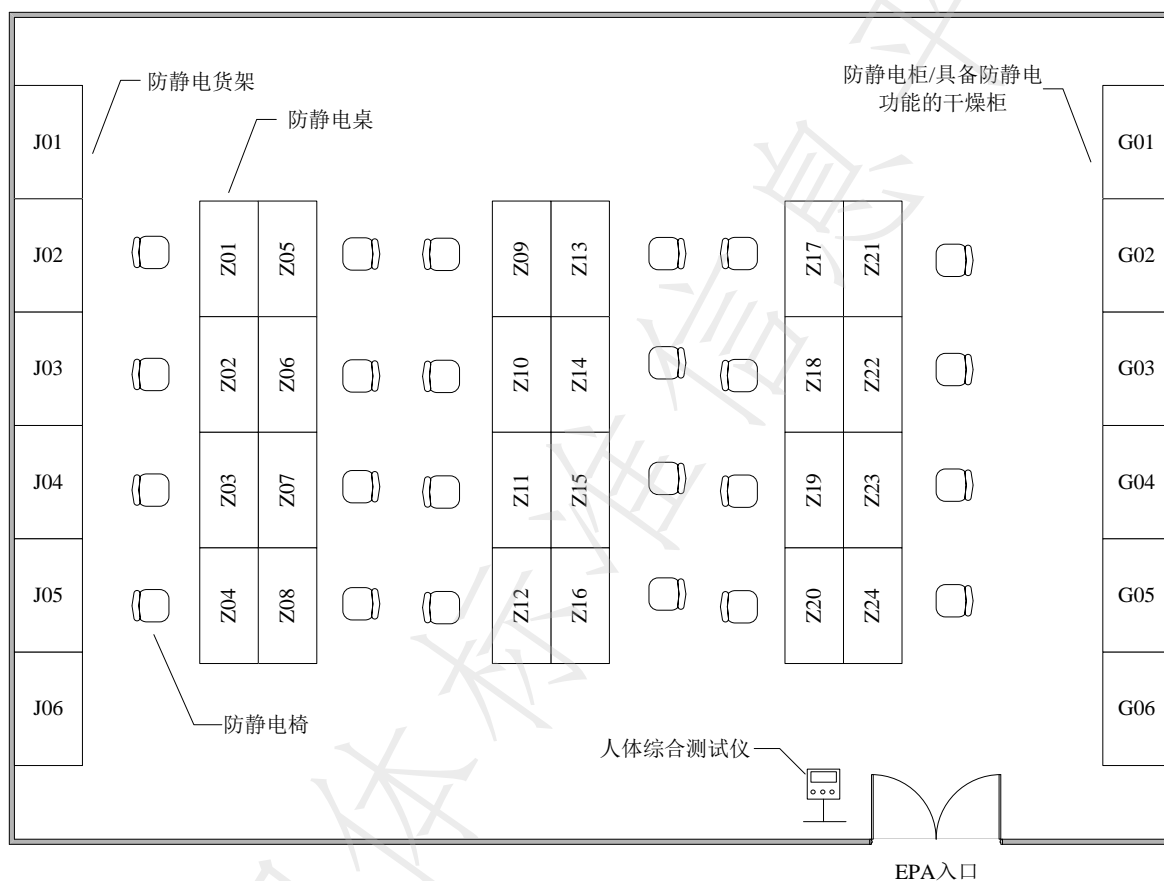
防静电货架

防静电桌

防静电柜/具备防静电功能的干燥柜

J01
J02
J03
J04
J05
J06

Z01 Z05
Z02 Z06
Z03 Z07
Z04 Z08

Z09 Z13
Z10 Z14
Z11 Z15
Z12 Z16

Z17 Z21
Z18 Z22
Z19 Z23
Z20 Z24

G01
G02
G03
G04
G05
G06

防静电椅

人体综合测试仪

EPA入口